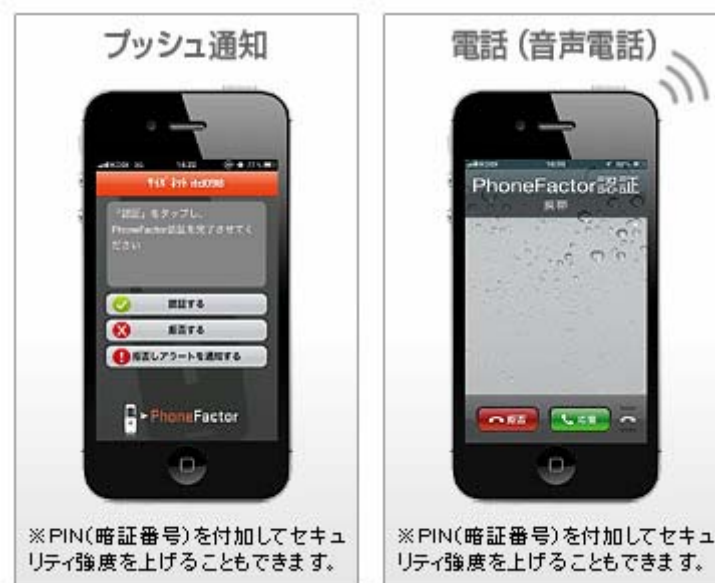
プッシュ通知

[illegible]

「認証」をタップし、PhoneFactor認証を完了させてください

認証する

拒否する

拒否しアラートを通知する

PhoneFactor

※PIN(暗証番号)を付加してセキュリティ強度を上げることもできます。

電話 (音声電話)

PhoneFactor認証

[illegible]

拒否

応答

※PIN(暗証番号)を付加してセキュリティ強度を上げることもできます。